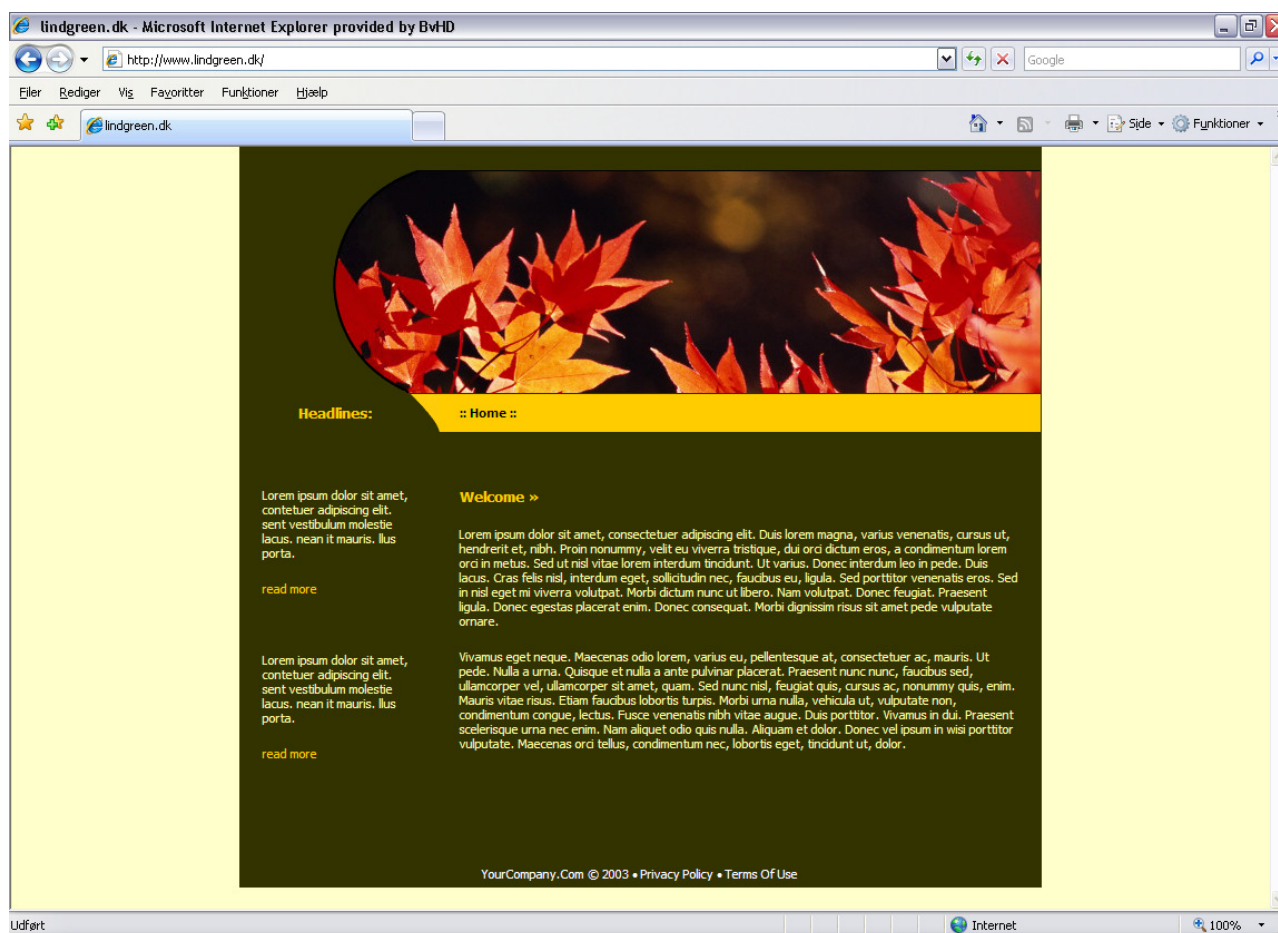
lindgreen.dk - Microsoft Internet Explorer provided by BvHD

http://www.lindgreen.dk/

Google

Filer Rediger Vis Favoritter Funktioner Hjælp

lindgreen.dk

Side Funktioner

Headlines:

:: Home ::

Lorem ipsum dolor sit amet, contetuer adipiscing elit. sent vestibulum molestie lacus. nean it mauris. llus porta.

read more

Lorem ipsum dolor sit amet, contetuer adipiscing elit. sent vestibulum molestie lacus. nean it mauris. llus porta.

read more

Welcome »

Lorem ipsum dolor sit amet, consectetuer adipiscing elit. Duis lorem magna, varius venenatis, cursus ut, hendrerit et, nibh. Proin nonummy, velit eu viverra tristique, dui orci dictum eros, a condimentum lorem orci in metus. Sed ut nisl vitae lorem interdum tincidunt. Ut varius. Donec interdum leo in pede. Duis lacus. Cras felis nisl, interdum eget, sollicitudin nec, faucibus eu, ligula. Sed porttitor venenatis eros. Sed in nisl eget mi viverra volutpat. Morbi dictum nunc ut libero. Nam volutpat. Donec feugiat. Praesent ligula. Donec egestas placerat enim. Donec consequat. Morbi dignissim risus sit amet pede vulputate ornare.

Vivamus eget neque. Maecenas odio lorem, varius eu, pellentesque at, consectetuer ac, mauris. Ut pede. Nulla a urna. Quisque et nulla a ante pulvinar placerat. Praesent nunc nunc, faucibus sed, ullamcorper vel, ullamcorper sit amet, quam. Sed nunc nisl, feugiat quis, cursus ac, nonummy quis, enim. Mauris vitae risus. Etiam faucibus lobortis turpis. Morbi urna nulla, vehicula ut, vulputate non, condimentum congue, lectus. Fusce venenatis nibh vitae augue. Duis porttitor. Vivamus in dui. Praesent scelerisque urna nec enim. Nam aliquet odio quis nulla. Aliquam et dolor. Donec vel ipsum in wisi porttitor vulputate. Maecenas orci tellus, condimentum nec, lobortis eget, tincidunt ut, dolor.

YourCompany.Com © 2003 • Privacy Policy • Terms Of Use

Udført

Internet

100%